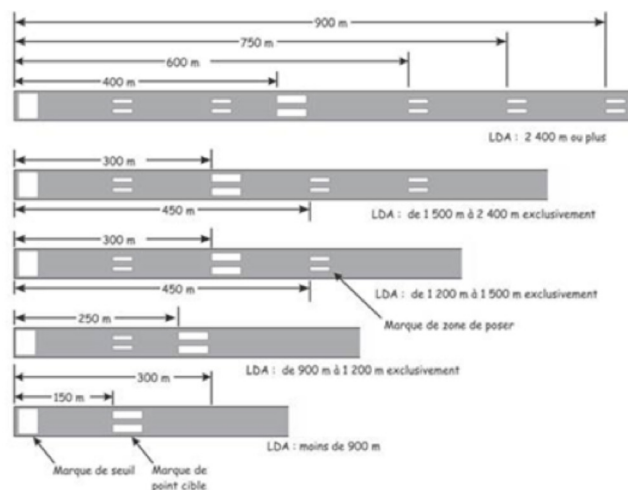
900 m
750 m
600 m
400 m

LDA : 2 400 m ou plus

300 m
450 m

LDA : de 1 500 m à 2 400 m exclusivement

300 m
450 m

LDA : de 1 200 m à 1 500 m exclusivement

Marque de zone de poser

250 m

LDA : de 900 m à 1 200 m exclusivement

300 m
150 m

LDA : moins de 900 m

Marque de seuil

Marque de point cible